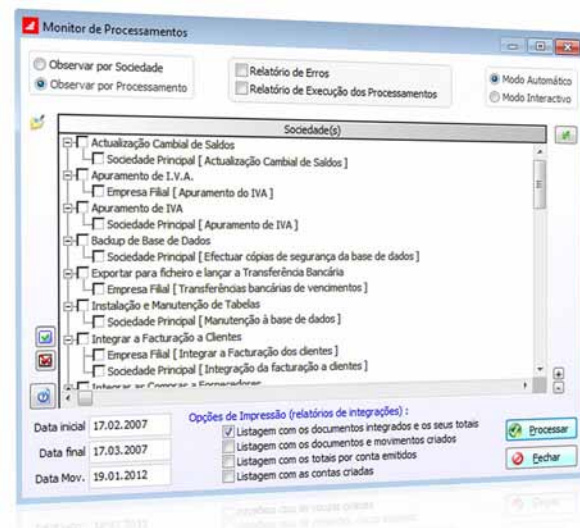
Monitor de Processamentos

Observar por Sociedade
Observar por Processamento

Relatório de Erros
Relatório de Execução dos Processamentos

Modo Automático
Modo Interactivo

Sociedade(s)

Actualização Cambial de Saldos
Sociedade Principal [ Actualização Cambial de Saldos ]
Apuramento de I.V.A.
Empresa Filial [ Apuramento do IVA ]
Apuramento de IVA
Sociedade Principal [ Apuramento de IVA ]
Backup de Base de Dados
Sociedade Principal [ Efectuar cópias de segurança da base de dados ]
Exportar para ficheiro e lançar a Transferência Bancária
Empresa Filial [ Transferências bancárias de vencimentos ]
Instalação e Manutenção de Tabelas
Sociedade Principal [ Manutenção à base de dados ]
Integrar a Facturação a Clientes
Empresa Filial [ Integrar a Facturação dos clientes ]
Sociedade Principal [ Integração da facturação a clientes ]
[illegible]

Data inicial 17.02.2007
Data final 17.03.2007
Data Mov. 19.01.2012

Opções de Impressão (relatórios de integrações) :
Listagem com os documentos integrados e os seus totais
Listagem com os documentos e movimentos criados
Listagem com os totais por conta emitidos
Listagem com as contas criadas

Processar
Fechar